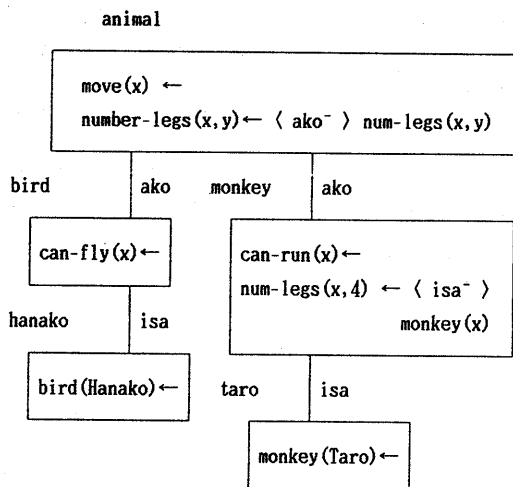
animal

move(x) ←
number-legs(x,y) ← ⟨ ako$^-$ ⟩ num-legs(x,y)

bird

ako

monkey

ako

can-fly(x) ←

can-run(x) ←
num-legs(x,4) ← ⟨ isa$^-$ ⟩ monkey(x)

hanako

isa

bird(Hanako) ←

taro

isa

monkey(Taro) ←